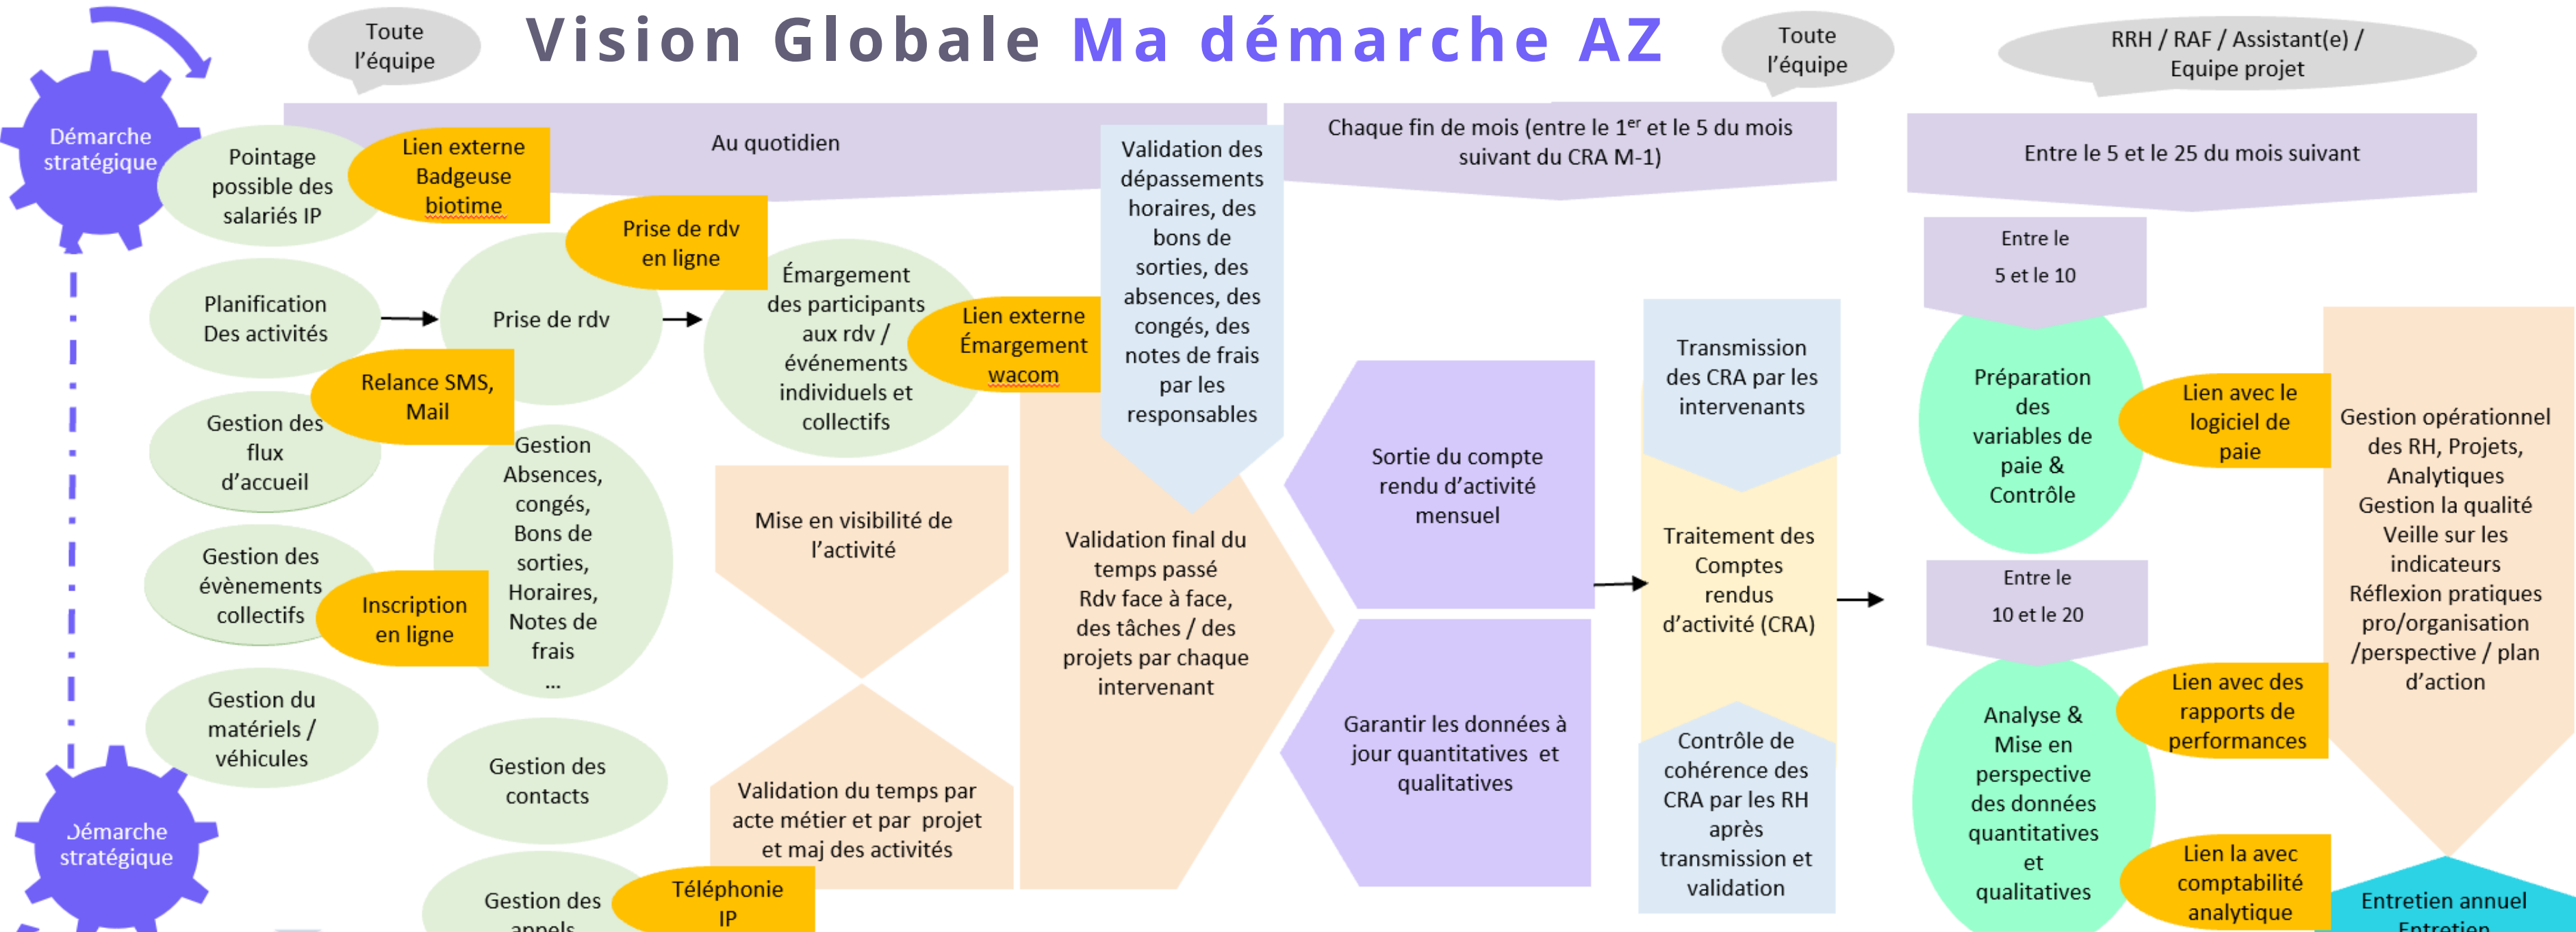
Vision Globale Ma démarche AZ

Toute l'équipe

Toute l'équipe

RRH / RAF / Assistant(e) / Equipe projet

Démarche stratégique

Au quotidien

Chaque fin de mois (entre le 1$^{er}$ et le 5 du mois suivant du CRA M-1)

Entre le 5 et le 25 du mois suivant

Pointage possible des salariés IP

Lien externe Badgeuse biotime

Prise de rdv en ligne

Planification Des activités

Prise de rdv

Émargement des participants aux rdv / événements individuels et collectifs

Lien externe Émargement wacom

Validation des dépassements horaires, des bons de sorties, des absences, des congés, des notes de frais par les responsables

Relance SMS, Mail

Gestion des flux d'accueil

Gestion Absences, congés, Bons de sorties, Horaires, Notes de frais ...

Gestion des évènements collectifs

Inscription en ligne

Gestion du matériels / véhicules

Mise en visibilité de l'activité

Validation final du temps passé Rdv face à face, des tâches / des projets par chaque intervenant

Sortie du compte rendu d'activité mensuel

Garantir les données à jour quantitatives et qualitatives

Transmission des CRA par les intervenants

Traitement des Comptes rendus d'activité (CRA)

Contrôle de cohérence des CRA par les RH après transmission et validation

Entre le 5 et le 10

Préparation des variables de paie & Contrôle

Lien avec le logiciel de paie

Entre le 10 et le 20

Analyse & Mise en perspective des données quantitatives et qualitatives

Lien avec des rapports de performances

Lien la avec comptabilité analytique

Gestion opérationnel des RH, Projets, Analytiques Gestion la qualité Veille sur les indicateurs Réflexion pratiques pro/organisation /perspective / plan d'action

Entretien annuel Entretien

Gestion des contacts

Validation du temps par acte métier et par projet et maj des activités

Gestion des appels

Téléphonie IP

Démarche stratégique